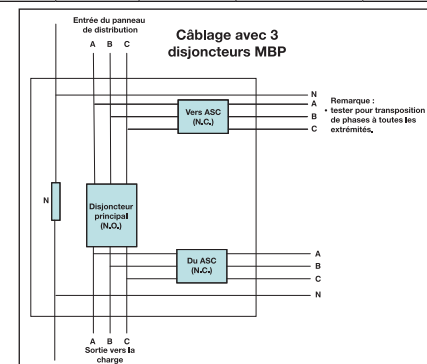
Entrée du panneau de distribution

A B C

Câblage avec 3 disjoncteurs MBP

N
A
B
C

Vers ASC (N.C.)

Remarque :
• tester pour transposition de phases à toutes les extrémités.

N

Disjoncteur principal (N.O.)

Du ASC (N.C.)

A
B
C
N

A B C

Sortie vers la charge